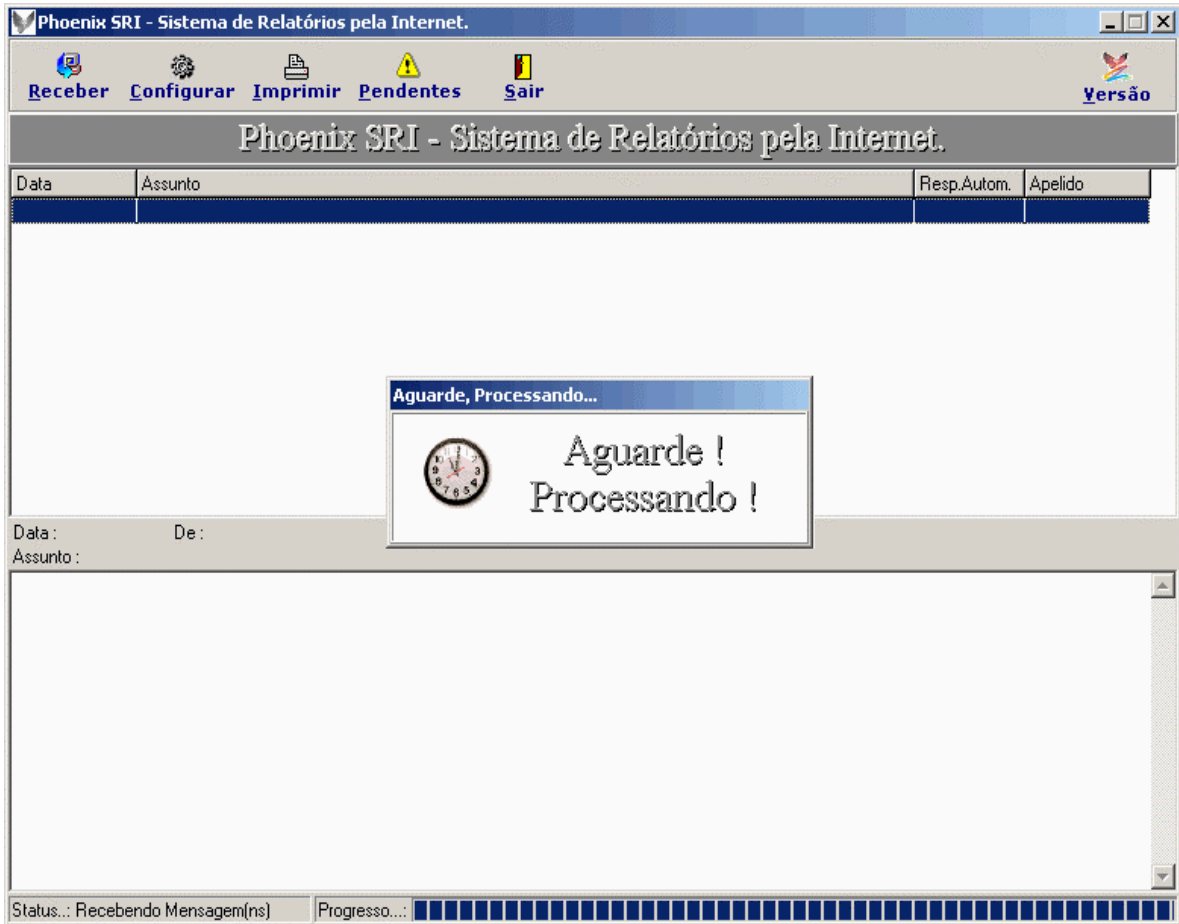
Phoenix SRI - Sistema de Relatórios pela Internet.

Receber Configurar Imprimir Pendentes Sair Versão

Phoenix SRI - Sistema de Relatórios pela Internet.

| Data | Assunto | Resp.Autom. | Apelido |
|---|---|---|---|

Aguarde, Processando...

Aguarde !
Processando !

Data : De :
Assunto :

Status..: Recebendo Mensagem(ns) Progresso...: